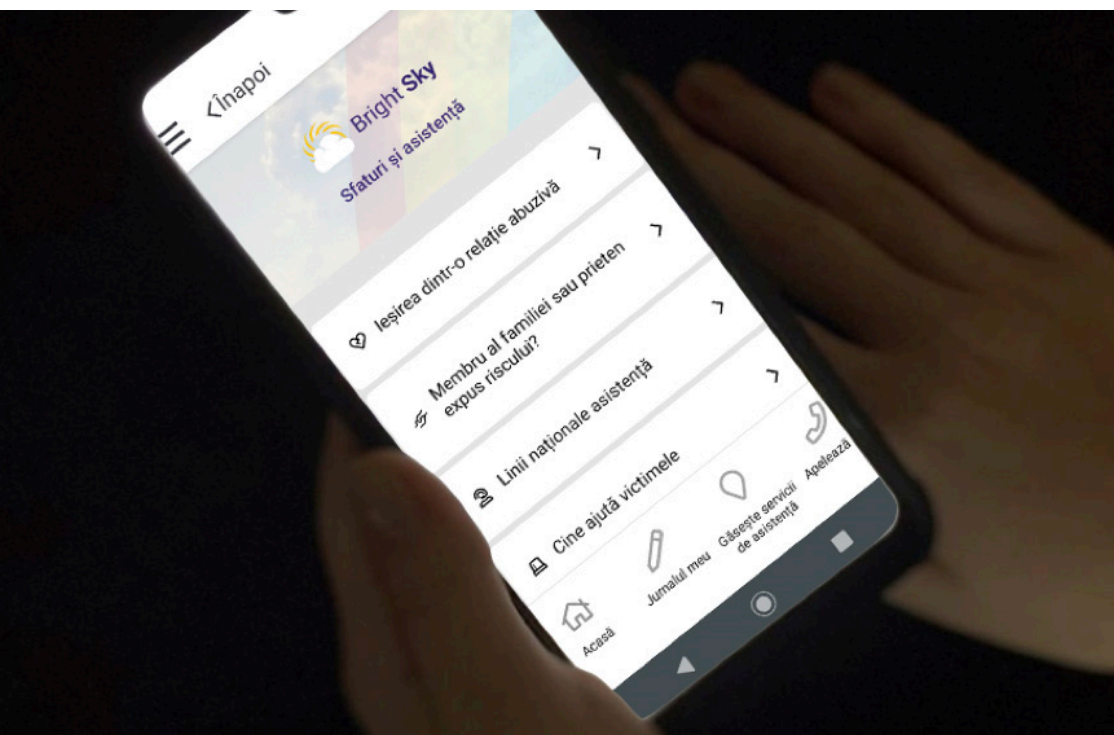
<Înapoi

Bright Sky

Sfaturi și asistență

Ieșirea dintr-o relație abuzivă

Membru al familiei sau prieten expus riscului?

Linii naționale asistență

Cine ajută victimele

Acasă

Jurnalul meu

Găsește servicii de asistență

Apelează